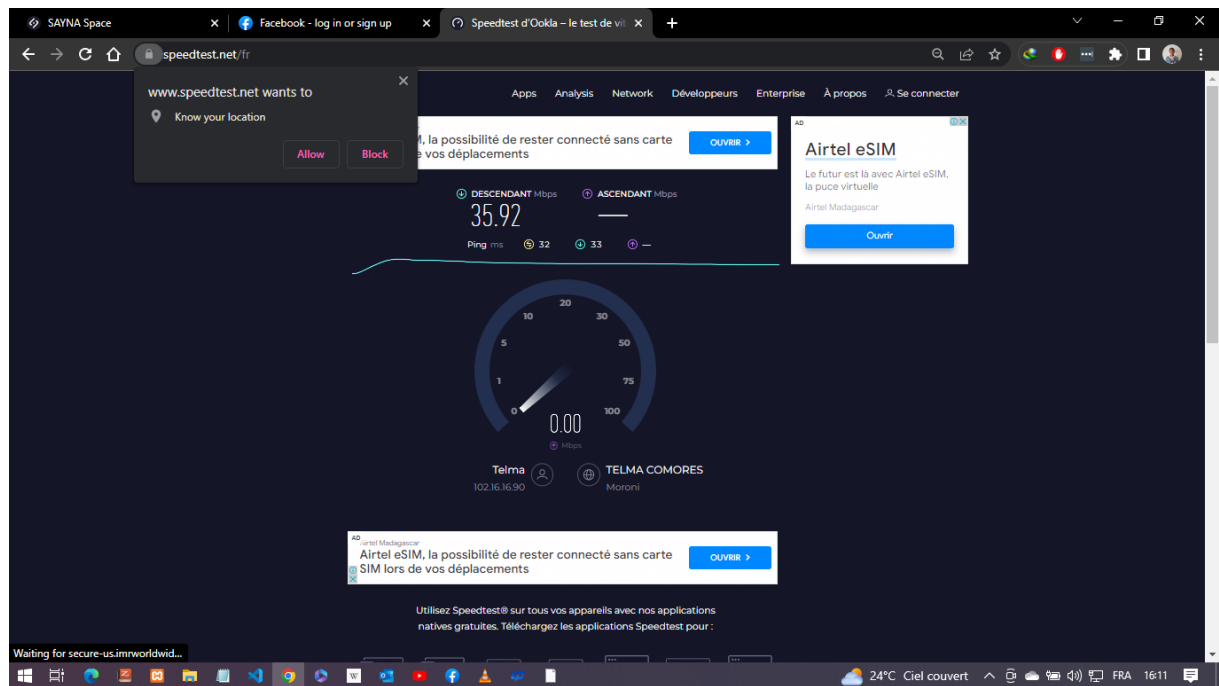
SAYNA Space
Facebook - log in or sign up
Speedtest d'Ookla – le test de vit

speedtest.net/fr

www.speedtest.net wants to
Know your location
Allow Block

Apps Analysis Network Développeurs Enterprise À propos Se connecter

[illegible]M, la possibilité de rester connecté sans carte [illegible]e vos déplacements
OUVRIR >

AD
Airtel eSIM
Le futur est là avec Airtel eSIM, la puce virtuelle
Airtel Madagascar
Ouvrir

DESCENDANT Mbps
35.92
ASCENDANT Mbps
—
Ping ms 32 33 —

0 1 5 10 20 30 50 75 100
0.00
Mbps

Telma
102.16.16.90
TELMA COMORES
Moroni

AD
Airtel Madagascar
Airtel eSIM, la possibilité de rester connecté sans carte SIM lors de vos déplacements
OUVRIR >

Utilisez Speedtest® sur tous vos appareils avec nos applications natives gratuites. Téléchargez les applications Speedtest pour :

Waiting for secure-us.imrworldwid...

24°C Ciel couvert FRA 16:11